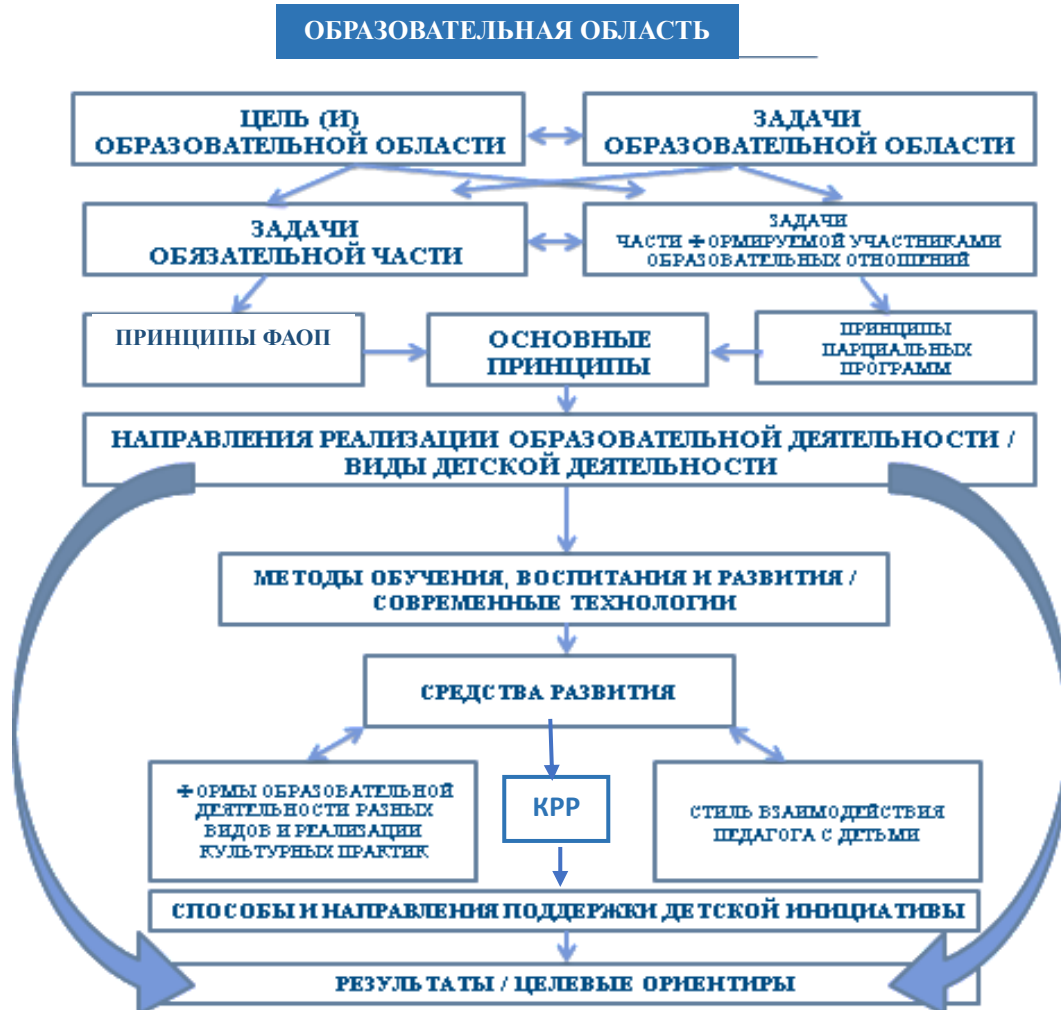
ОБРАЗОВАТЕЛЬНАЯ ОБЛАСТЬ

ЦЕЛЬ (И) ОБРАЗОВАТЕЛЬНОЙ ОБЛАСТИ

ЗАДАЧИ ОБРАЗОВАТЕЛЬНОЙ ОБЛАСТИ

ЗАДАЧИ ОБЯЗАТЕЛЬНОЙ ЧАСТИ

ЗАДАЧИ ЧАСТИ ФОРМИРУЕМОЙ УЧАСТНИКАМИ ОБРАЗОВАТЕЛЬНЫХ ОТНОШЕНИЙ

ПРИНЦИПЫ ФАОП

ОСНОВНЫЕ ПРИНЦИПЫ

ПРИНЦИПЫ ПАРЦИАЛЬНЫХ ПРОГРАММ

НАПРАВЛЕНИЯ РЕАЛИЗАЦИИ ОБРАЗОВАТЕЛЬНОЙ ДЕЯТЕЛЬНОСТИ / ВИДЫ ДЕТСКОЙ ДЕЯТЕЛЬНОСТИ

МЕТОДЫ ОБУЧЕНИЯ, ВОСПИТАНИЯ И РАЗВИТИЯ / СОВРЕМЕННЫЕ ТЕХНОЛОГИИ

СРЕДСТВА РАЗВИТИЯ

ФОРМЫ ОБРАЗОВАТЕЛЬНОЙ ДЕЯТЕЛЬНОСТИ РАЗНЫХ ВИДОВ И РЕАЛИЗАЦИИ КУЛЬТУРНЫХ ПРАКТИК

КРР

СТИЛЬ ВЗАИМОДЕЙСТВИЯ ПЕДАГОГА С ДЕТЬМИ

СПОСОБЫ И НАПРАВЛЕНИЯ ПОДДЕРЖКИ ДЕТСКОЙ ИНИЦИАТИВЫ

РЕЗУЛЬТАТЫ / ЦЕЛЕВЫЕ ОРИЕНТИРЫ